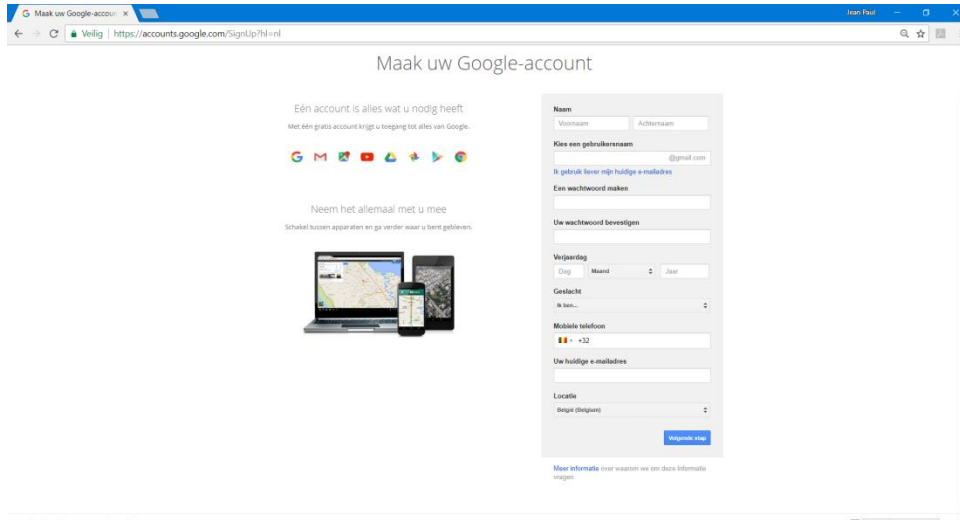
Maak uw Google-accoun ×

Jean Paul

Veilig | https://accounts.google.com/SignUp?hl=nl

Maak uw Google-account

Eén account is alles wat u nodig heeft

Met één gratis account krijgt u toegang tot alles van Google.

Neem het allemaal met u mee

Schakel tussen apparaten en ga verder waar u bent gebleven.

Naam

Voornaam

Achternaam

Kies een gebruikersnaam

@gmail.com

Ik gebruik liever mijn huidige e-mailadres

Een wachtwoord maken

Uw wachtwoord bevestigen

Verjaardag

Dag

Maand

Jaar

Geslacht

Ik ben...

Mobiele telefoon

+32

Uw huidige e-mailadres

Locatie

België (Belgium)

Volgende stap

Meer informatie over waarom we om deze informatie vragen